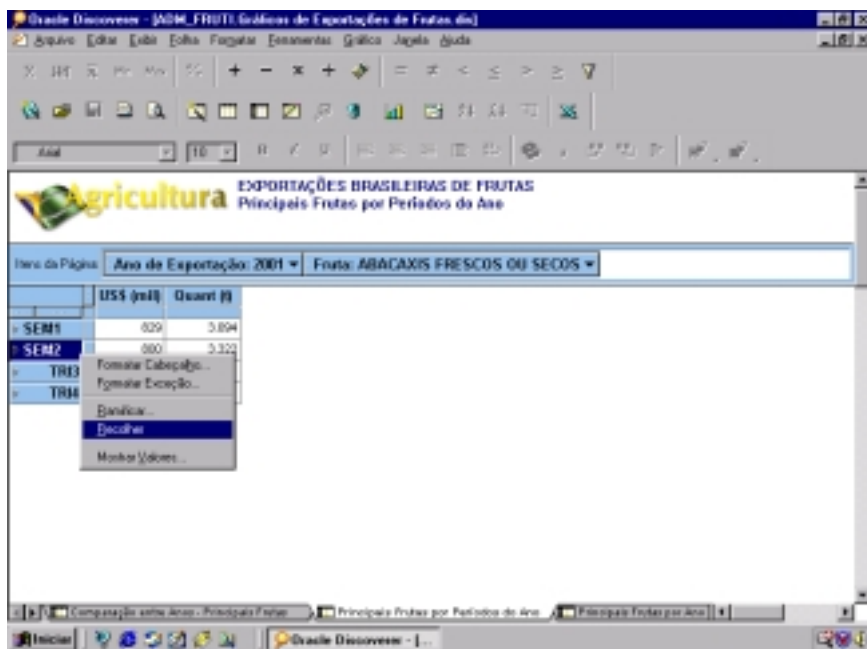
Oracle Discoverer - [ADM_FRUTI:Gráficos de Exportações de Frutas.dis]

Arquivo Editar Exibir Folha Formatar Ferramentas Gráfico Janela Ajuda

Arial 10

Agricultura EXPORTAÇÕES BRASILEIRAS DE FRUTAS
Principais Frutas por Períodos do Ano

Itens da Página: Ano de Exportação: 2001 Fruta: ABACAXIS FRESCOS OU SECOS

| | US$ (mil) | Quant (t) |
|---|---|---|
| SEM1 | 829 | 3.894 |
| SEM2 | 880 | 3.323 |
| TRI3 | | |
| TRI4 | | |

Formatar Cabeçalho...
Formatar Exceção...
Ramificar...
Recolher
Mostrar Valores...

Comparação entre Anos - Principais Frutas
Principais Frutas por Períodos do Ano
Principais Frutas por Ano

Iniciar
Oracle Discoverer - [...